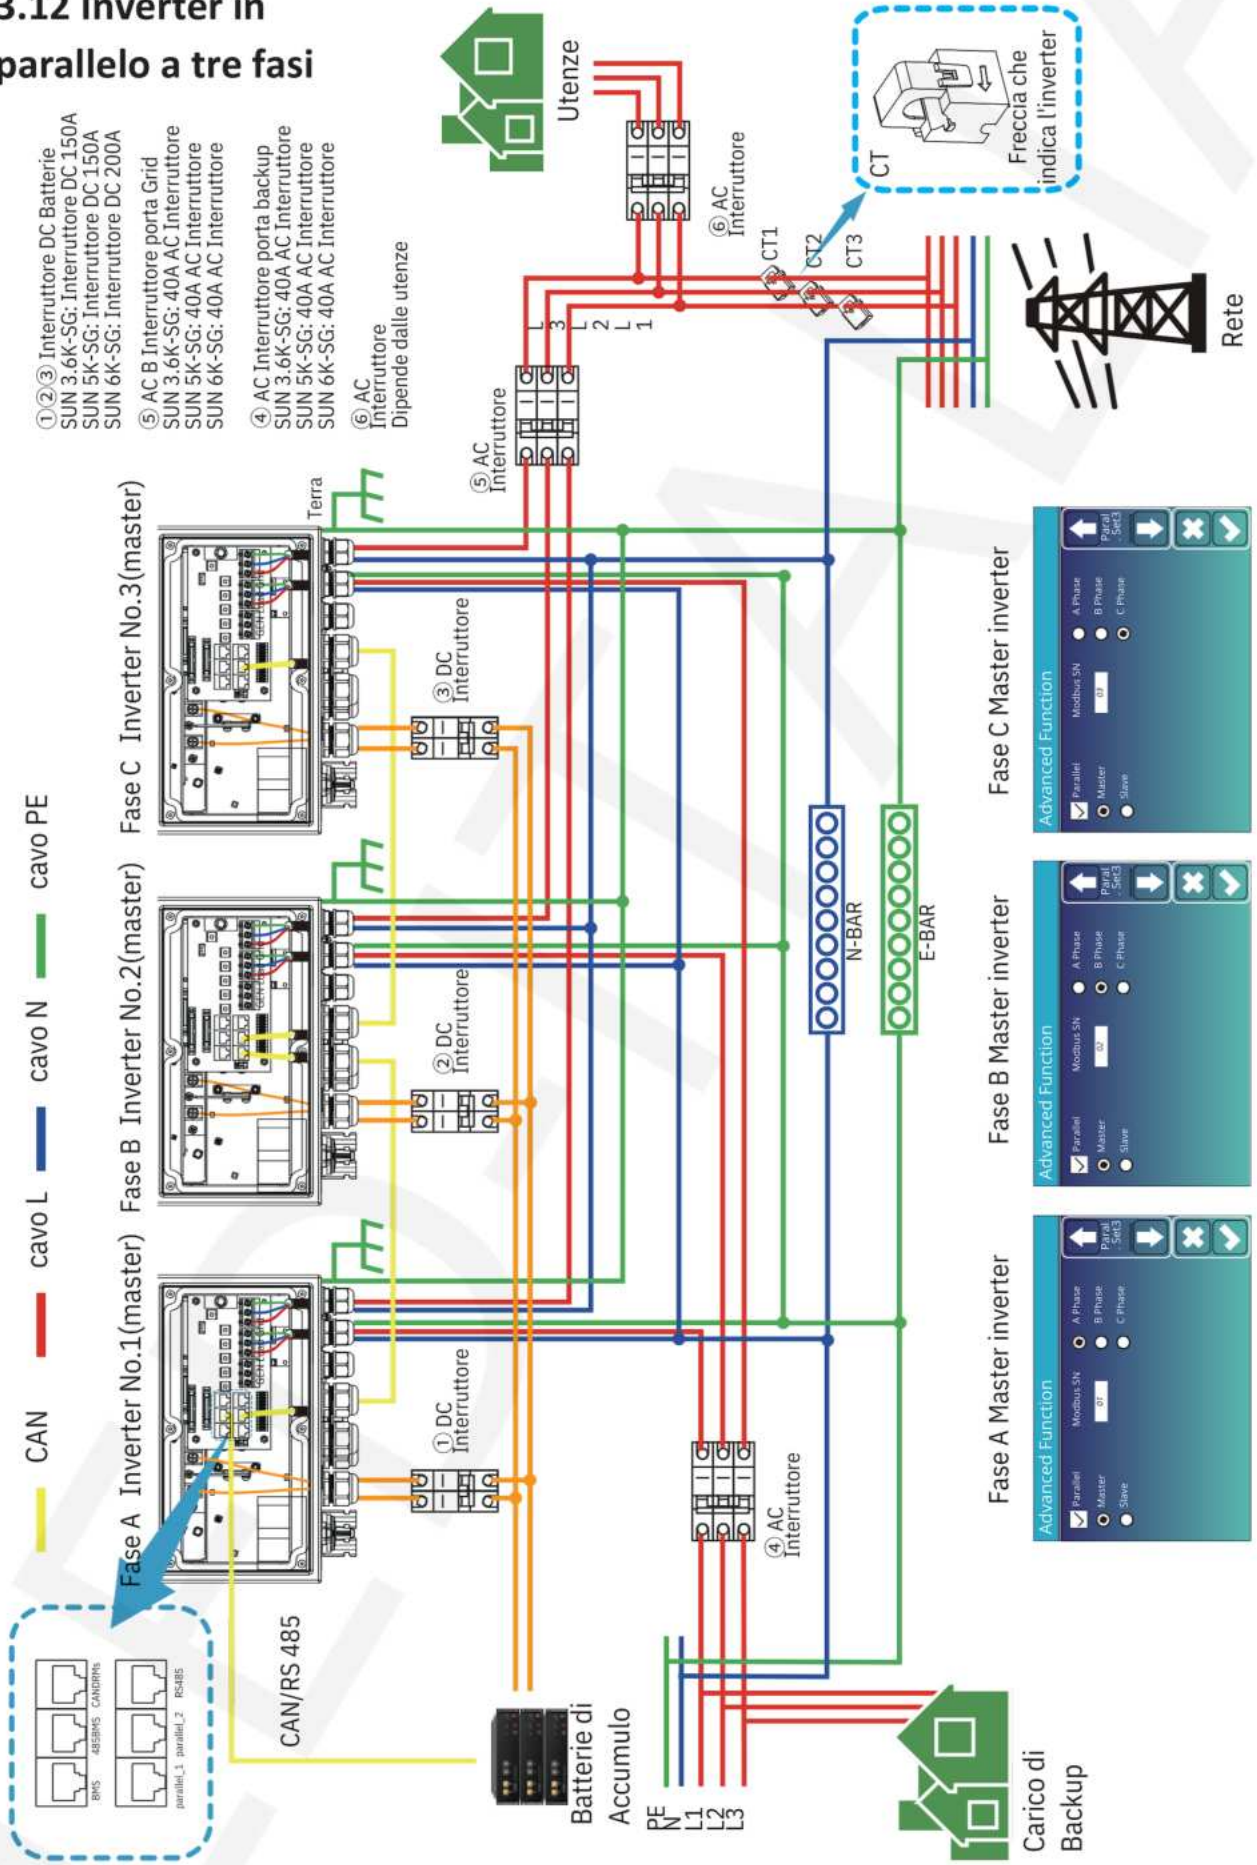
3.12 Inverter in parallelo a tre fasi

①②③ Interruttore DC Batterie
SUN 3.6K-SG: Interruttore DC 150A
SUN 5K-SG: Interruttore DC 150A
SUN 6K-SG: Interruttore DC 200A

⑤ AC B Interruttore porta Grid
SUN 3.6K-SG: 40A AC Interruttore
SUN 5K-SG: 40A AC Interruttore
SUN 6K-SG: 40A AC Interruttore

④ AC Interruttore porta backup
SUN 3.6K-SG: 40A AC Interruttore
SUN 5K-SG: 40A AC Interruttore
SUN 6K-SG: 40A AC Interruttore

⑥ AC Interruttore
Dipende dalle utenze

Utenze

⑥ AC Interruttore

CT
Freccia che indica l'inverter

CT1
CT2
CT3

L 3
L 2
L 1

⑤ AC Interruttore

Rete

Terra

CAN
cavo L
cavo N
cavo PE

Fase A Inverter No.1(master)
Fase B Inverter No.2(master)
Fase C Inverter No.3(master)

③ DC Interruttore
② DC Interruttore
① DC Interruttore

N-BAR
E-BAR

④ AC Interruttore

Advanced Function
Parallel
Master
Slave
Modbus SN
A Phase
B Phase
C Phase
Paral Set3

Fase C Master inverter
Fase B Master inverter
Fase A Master inverter

CAN/RS 485

BMS 485BMS CANDRMs
parallel_1 parallel_2 RS485

Batterie di Accumulo

PE
N
L1
L2
L3

Carico di Backup